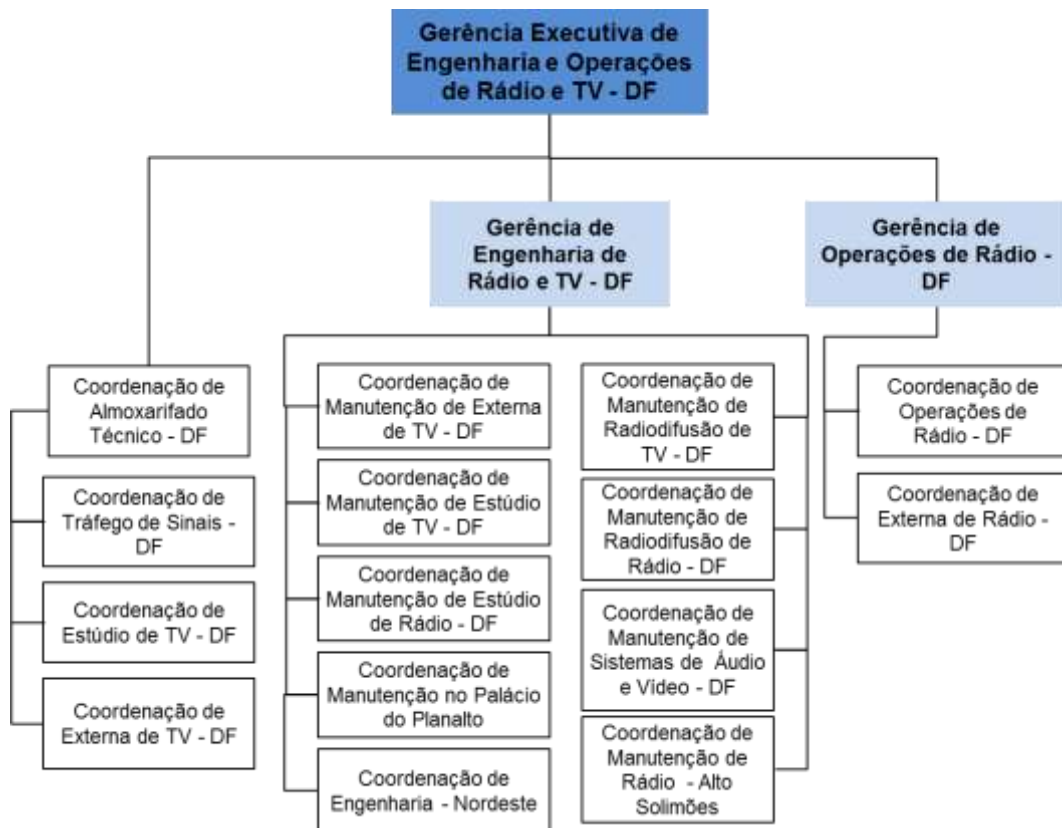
Gerência Executiva de Engenharia e Operações de Rádio e TV - DF

Gerência de Engenharia de Rádio e TV - DF

Gerência de Operações de Rádio - DF

Coordenação de Almoxarifado Técnico - DF

Coordenação de Tráfego de Sinais - DF

Coordenação de Estúdio de TV - DF

Coordenação de Externa de TV - DF

Coordenação de Manutenção de Externa de TV - DF

Coordenação de Manutenção de Estúdio de TV - DF

Coordenação de Manutenção de Estúdio de Rádio - DF

Coordenação de Manutenção no Palácio do Planalto

Coordenação de Engenharia - Nordeste

Coordenação de Manutenção de Radiodifusão de TV - DF

Coordenação de Manutenção de Radiodifusão de Rádio - DF

Coordenação de Manutenção de Sistemas de Áudio e Vídeo - DF

Coordenação de Manutenção de Rádio - Alto Solimões

Coordenação de Operações de Rádio - DF

Coordenação de Externa de Rádio - DF